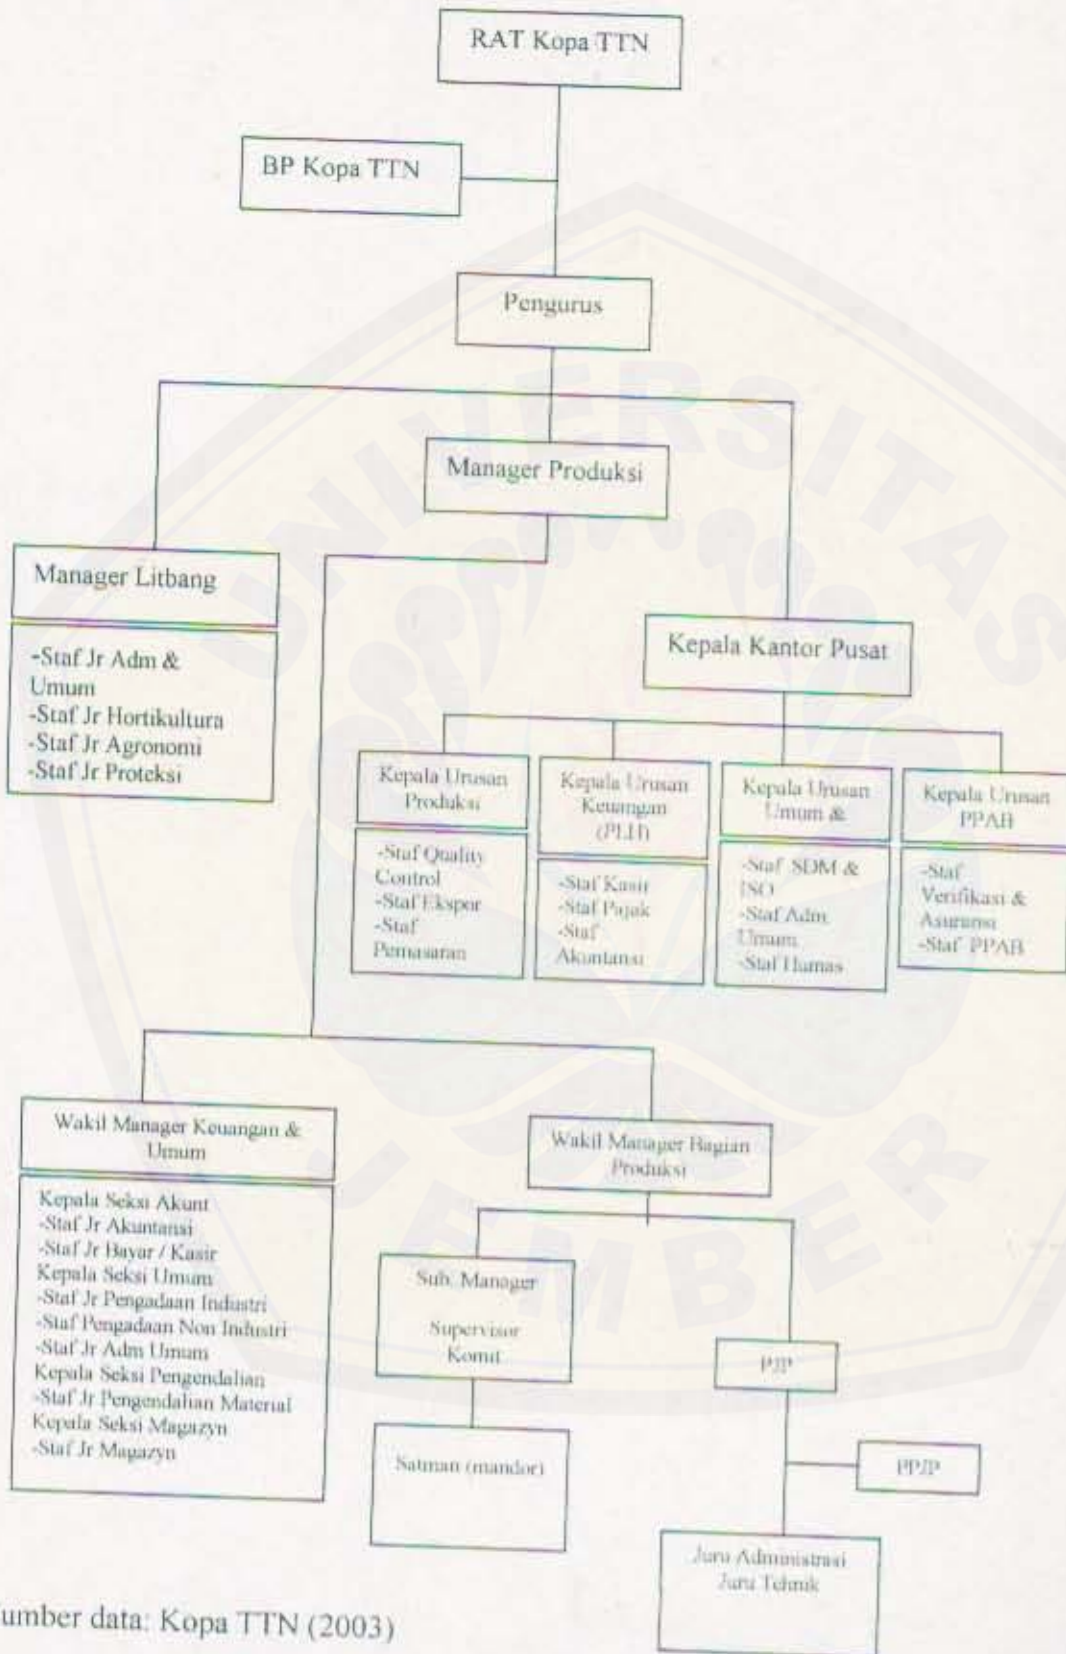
RAT Kopa TTN

BP Kopa TTN

Pengurus

Manager Produksi

Manager Litbang

-Staf Jr Adm & Umum
-Staf Jr Hortikultura
-Staf Jr Agronomi
-Staf Jr Proteksi

Kepala Kantor Pusat

Kepala Urusan Produksi

-Staf Quality Control
-Staf Ekspor
-Staf Pemasaran

Kepala Urusan Keuangan (PLH)

-Staf Kasir
-Staf Pajak
-Staf Akuntansi

Kepala Urusan Umum &

-Staf SDM & ISO
-Staf Adm Umum
-Staf Humas

Kepala Urusan PPAB

-Staf Verifikasi & Asuransi
-Staf PPAB

Wakil Manager Keuangan & Umum

Kepala Seksi Akunt
-Staf Jr Akuntansi
-Staf Jr Bayar / Kasir
Kepala Seksi Umum
-Staf Jr Pengadaan Industri
-Staf Pengadaan Non Industri
-Staf Jr Adm Umum
Kepala Seksi Pengendalian
-Staf Jr Pengendalian Material
Kepala Seksi Magazyn
-Staf Jr Magazyn

Wakil Manager Bagian Produksi

Sub. Manager

Supervisor Komit

PJP

Satman (mandor)

PPJP

Juru Administrasi
Juru Tehnik

umber data: Kopa TTN (2003)